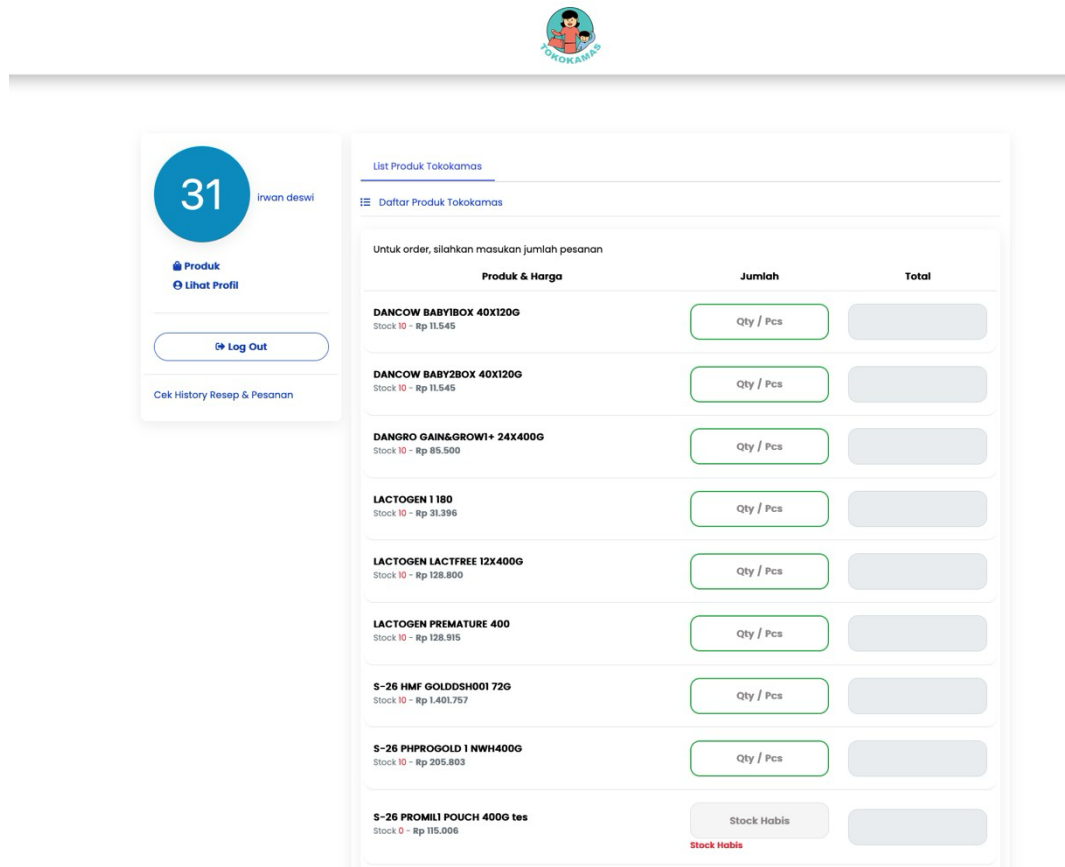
TOKOKAMAS

31 irwan deswi

Produk
Lihat Profil

Log Out

Cek History Resep & Pesanan

List Produk Tokokamas

Daftar Produk Tokokamas

Untuk order, silahkan masukan jumlah pesanan

| Produk & Harga | Jumlah | Total |
|---|---|---|
| DANCOW BABY1BOX 40X120G Stock 10 - Rp 11.545 | Qty / Pcs | |
| DANCOW BABY2BOX 40X120G Stock 10 - Rp 11.545 | Qty / Pcs | |
| DANGRO GAIN&GROW1+ 24X400G Stock 10 - Rp 85.500 | Qty / Pcs | |
| LACTOGEN 1 180 Stock 10 - Rp 31.396 | Qty / Pcs | |
| LACTOGEN LACTFREE 12X400G Stock 10 - Rp 128.800 | Qty / Pcs | |
| LACTOGEN PREMATURE 400 Stock 10 - Rp 128.915 | Qty / Pcs | |
| S-26 HMF GOLDDSH001 72G Stock 10 - Rp 1.401.757 | Qty / Pcs | |
| S-26 PHPROGOLD 1 NWH400G Stock 10 - Rp 205.803 | Qty / Pcs | |
| S-26 PROMIL1 POUCH 400G tes Stock 0 - Rp 115.006 | Stock Habis Stock Habis | |